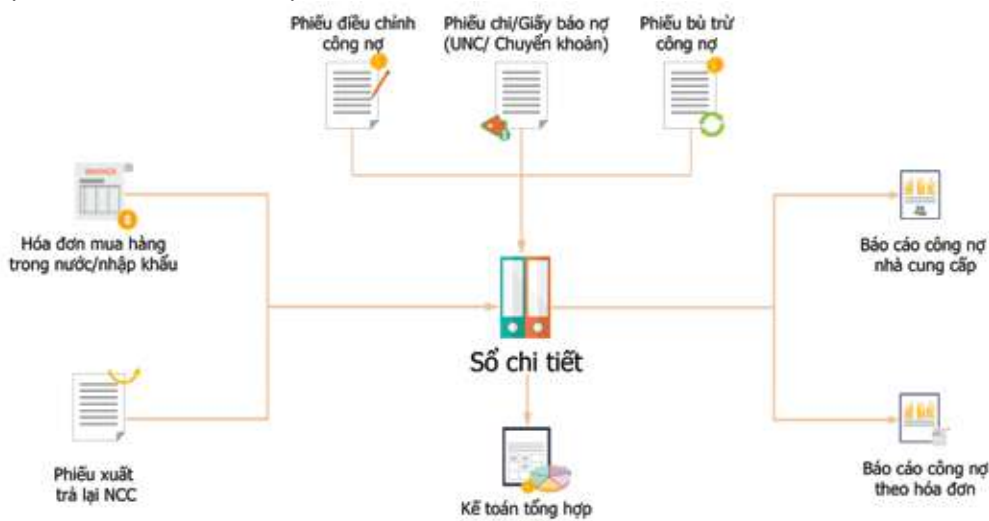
Phiếu điều chỉnh công nợ

Phiếu chi/Giấy báo nợ (UNC/ Chuyển khoản)

Phiếu bù trừ công nợ

Hóa đơn mua hàng trong nước/nhập khẩu

Phiếu xuất trả lại NCC

Sổ chi tiết

Kế toán tổng hợp

Báo cáo công nợ nhà cung cấp

Báo cáo công nợ theo hóa đơn